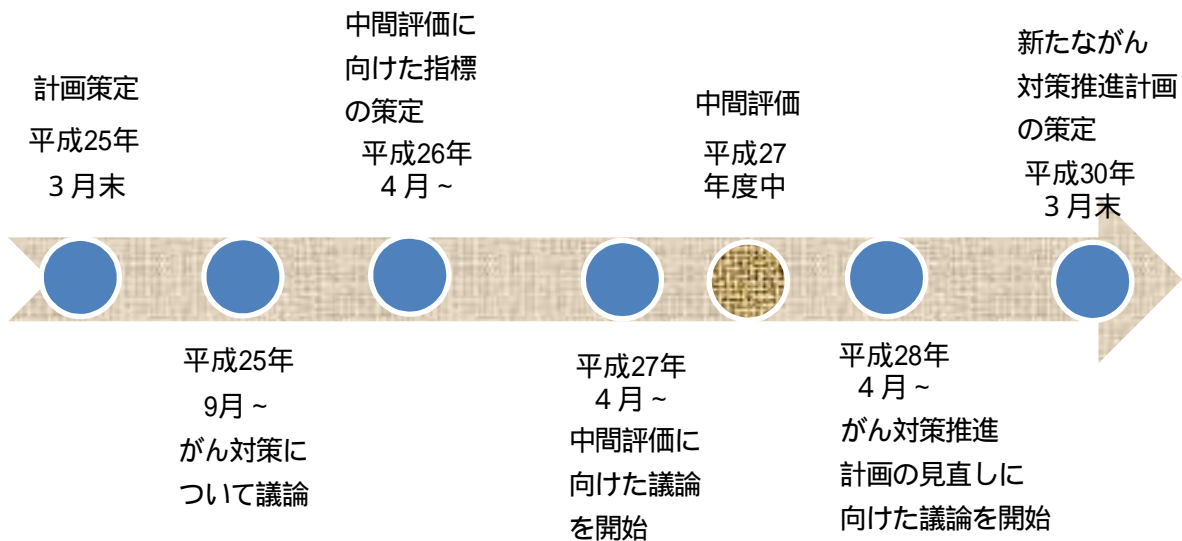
計画策定
平成25年
３月末

中間評価に向けた指標の策定
平成26年
４月～

中間評価
平成27
年度中

新たながん対策推進計画の策定
平成30年
３月末

平成25年
9月～
がん対策について議論

平成27年
４月～
中間評価に向けた議論を開始

平成28年
４月～
がん対策推進計画の見直しに向けた議論を開始